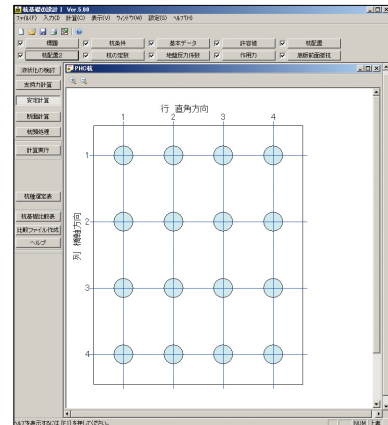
杭基礎の設計 I Ver.5.00
ファイル(F) 入力(I) 計算(C) 表示(V) ウィンドウ(W) 設定(S) ヘルプ(H)

機器
杭条件
基本データ
許容値
杭配置
杭配置
杭の定数
地盤反力係数
作用力
底面地盤検討

液状化の検討
支持力計算
安定計算
杭配計算
杭頭処理
計算実行
杭種選定表
杭基礎比較表
比較ファイル作成
ヘルプ

PHC杭

行 直角方向
1
2
3
4
列 橋軸方向
1
2
3
4

ヘルプを表示するには [F1] を押してください。
NUM